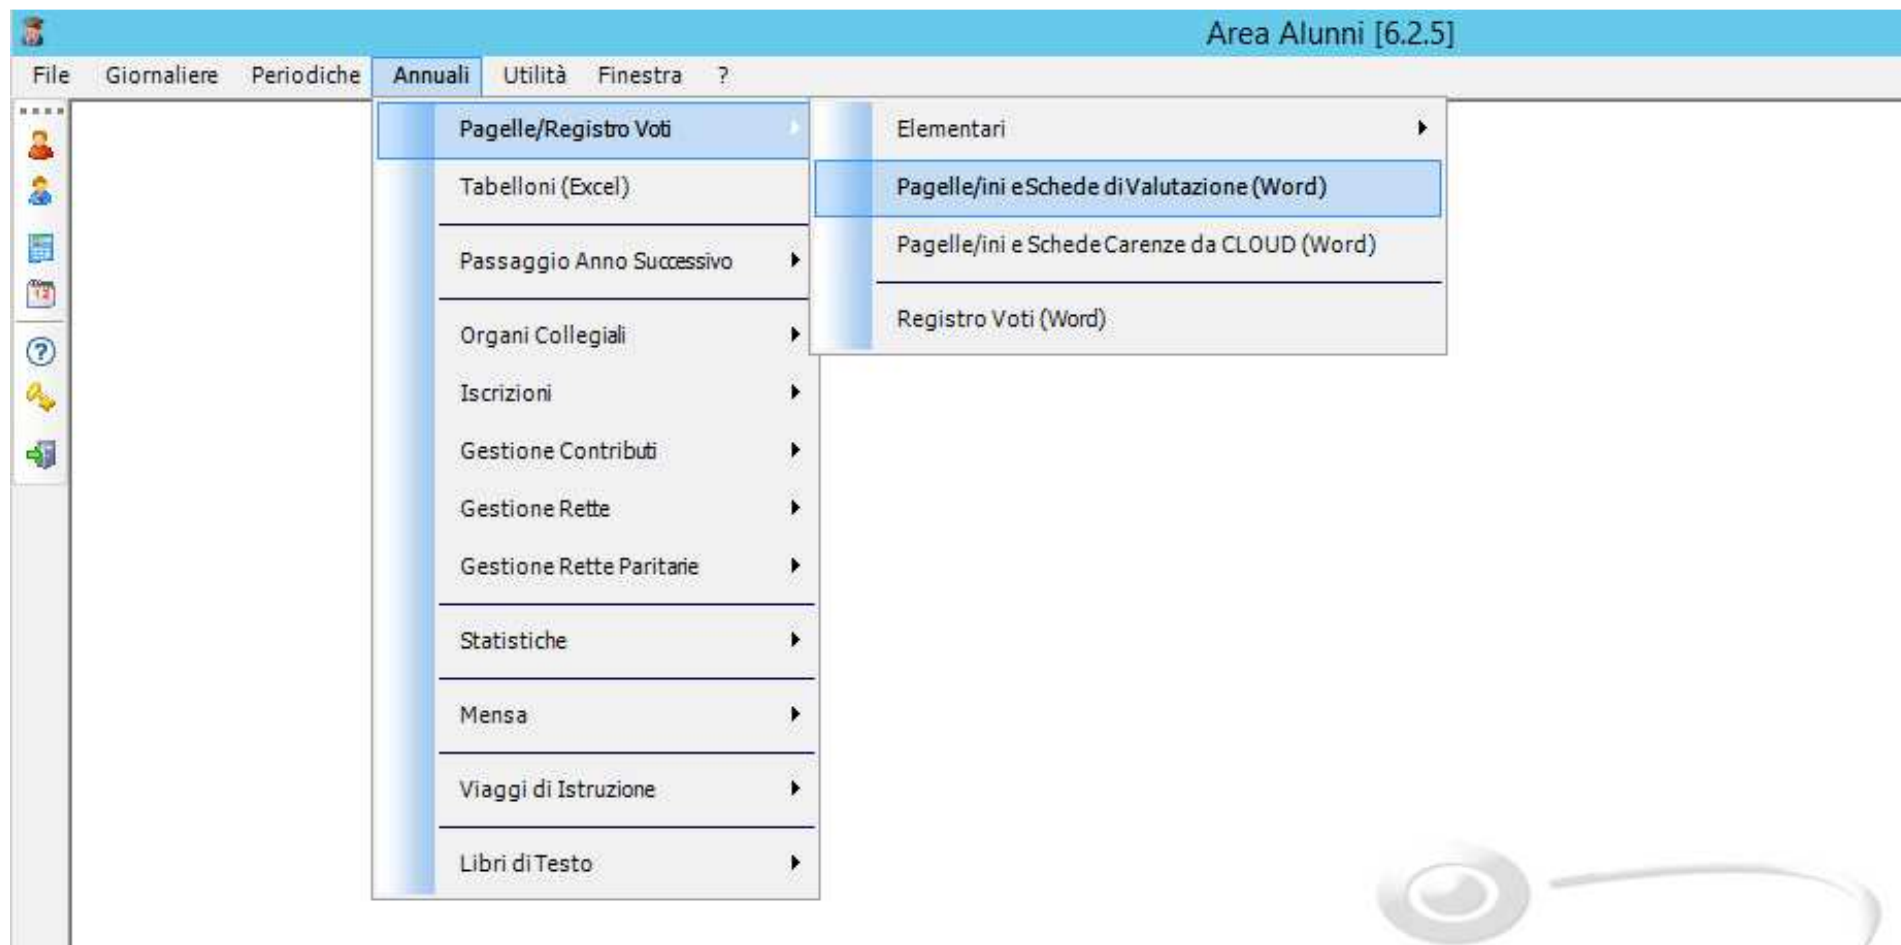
Area Alunni [6.2.5]

File Giornaliere Periodiche Annuali Utilità Finestra ?

Pagelle/Registro Voti
Tabelloni (Excel)
Passaggio Anno Successivo
Organi Collegiali
Iscrizioni
Gestione Contributi
Gestione Rette
Gestione Rette Paritarie
Statistiche
Mensa
Viaggi di Istruzione
Libri di Testo

Elementari
Pagelle/ini e Schede di Valutazione (Word)
Pagelle/ini e Schede Carenze da CLOUD (Word)
Registro Voti (Word)